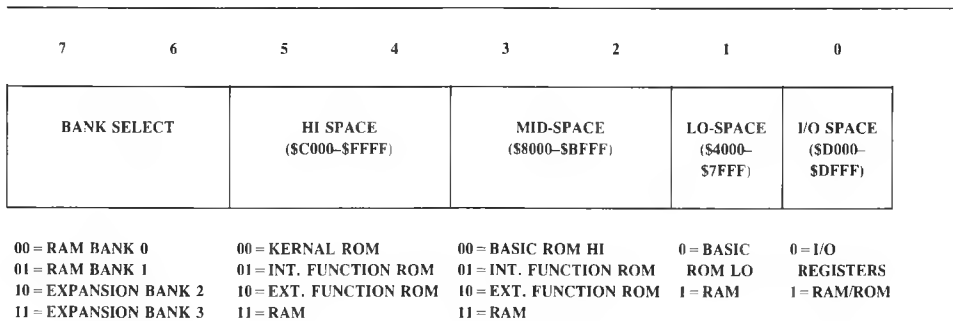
7 6 5 4 3 2 1 0

| BANK SELECT | HI SPACE (\$C000–\$FFFF) | MID-SPACE (\$8000–\$BFFF) | LO-SPACE (\$4000–\$7FFF) | I/O SPACE (\$D000–\$DFFF) |
|---|---|---|---|---|

00 = RAM BANK 0
01 = RAM BANK 1
10 = EXPANSION BANK 2
11 = EXPANSION BANK 3

00 = KERNAL ROM
01 = INT. FUNCTION ROM
10 = EXT. FUNCTION ROM
11 = RAM

00 = BASIC ROM HI
01 = INT. FUNCTION ROM
10 = EXT. FUNCTION ROM
11 = RAM

0 = BASIC ROM LO
1 = RAM

0 = I/O REGISTERS
1 = RAM/ROM